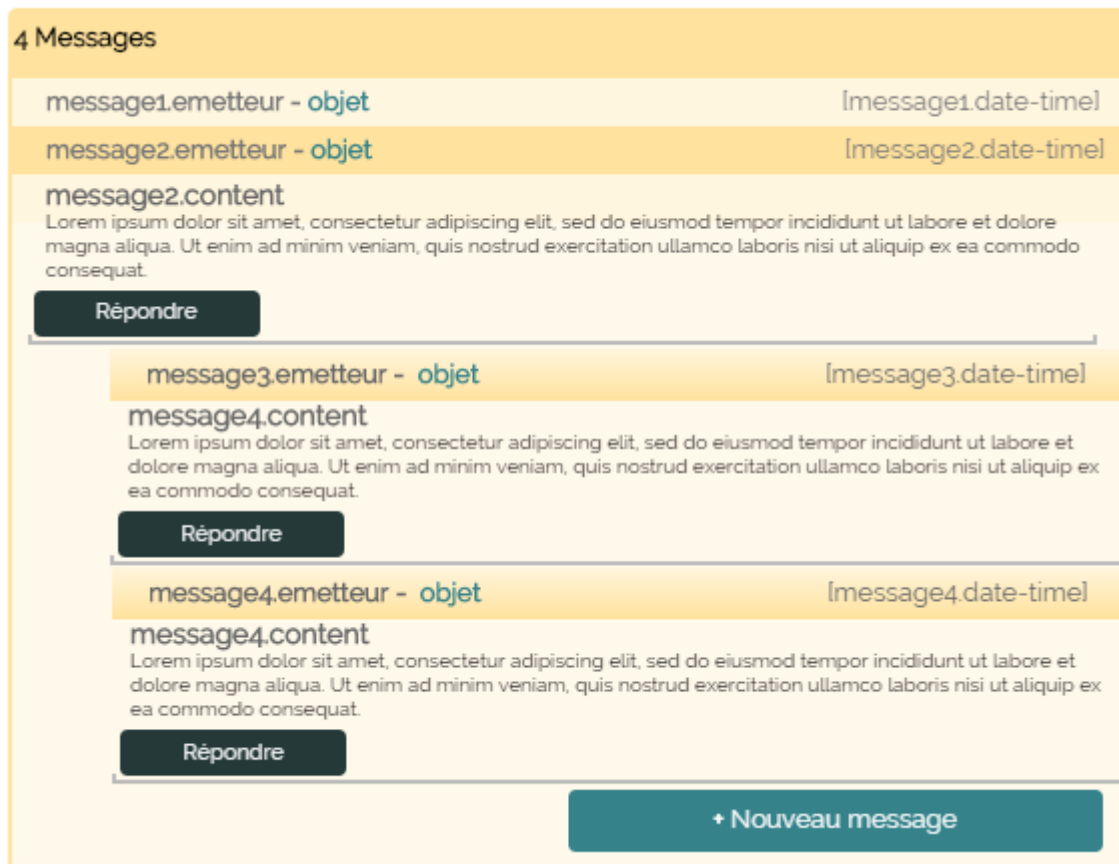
4 Messages

message1.emetteur - objet [message1.date-time]

message2.emetteur - objet [message2.date-time]

message2.content
Lorem ipsum dolor sit amet, consectetur adipiscing elit, sed do eiusmod tempor incididunt ut labore et dolore magna aliqua. Ut enim ad minim veniam, quis nostrud exercitation ullamco laboris nisi ut aliquip ex ea commodo consequat.

Répondre

message3.emetteur - objet [message3.date-time]

message4.content
Lorem ipsum dolor sit amet, consectetur adipiscing elit, sed do eiusmod tempor incididunt ut labore et dolore magna aliqua. Ut enim ad minim veniam, quis nostrud exercitation ullamco laboris nisi ut aliquip ex ea commodo consequat.

Répondre

message4.emetteur - objet [message4.date-time]

message4.content
Lorem ipsum dolor sit amet, consectetur adipiscing elit, sed do eiusmod tempor incididunt ut labore et dolore magna aliqua. Ut enim ad minim veniam, quis nostrud exercitation ullamco laboris nisi ut aliquip ex ea commodo consequat.

Répondre

+ Nouveau message